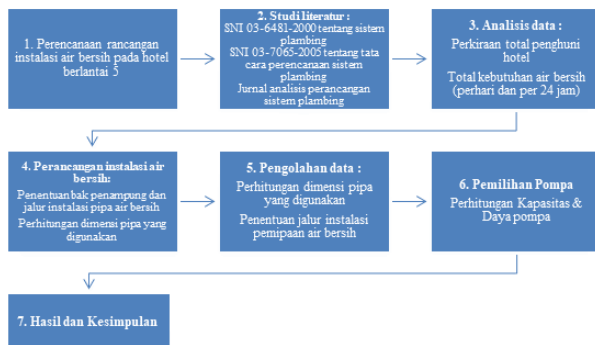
1. Perencanaan rancangan instalasi air bersih pada hotel berlantai 5

2. Studi literatur :
SNI 03-6481-2000 tentang sistem plambing
SNI 03-7065-2005 tentang tata cara perencanaan sistem plambing
Jurnal analisis perancangan sistem plambing

3. Analisis data :
Perkiraan total penghuni hotel
Total kebutuhan air bersih (perhari dan per 24 jam)

4. Perancangan instalasi air bersih:
Penentuan bak penampung dan jalur instalasi pipa air bersih
Perhitungan dimensi pipa yang digunakan

5. Pengolahan data :
Perhitungan dimensi pipa yang digunakan
Penentuan jalur instalasi pemipaan air bersih

6. Pemilihan Pompa
Perhitungan Kapasitas & Daya pompa

7. Hasil dan Kesimpulan